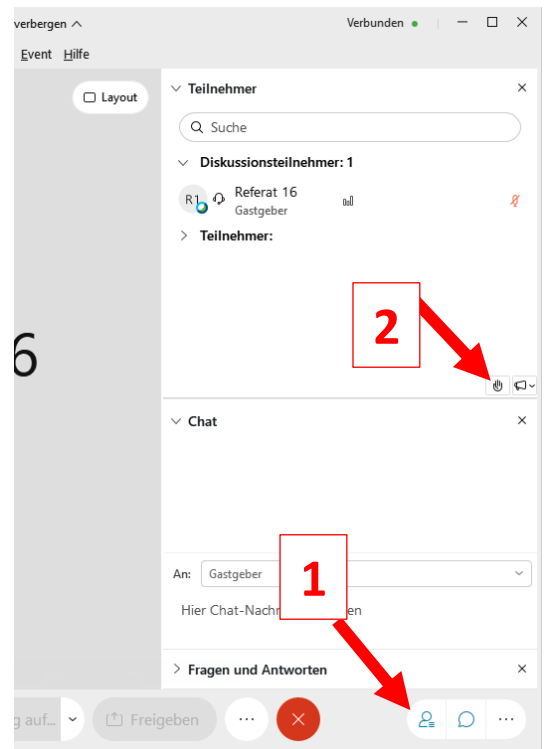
verbergen ^

Verbunden

Event Hilfe

Layout

Teilnehmer

Suche

Diskussionsteilnehmer: 1

R1

Referat 16

Gastgeber

Teilnehmer:

6

2

Chat

An: Gastgeber

Hier Chat-Nachr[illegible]en

1

Fragen und Antworten

g auf...

Freigeben

...

...